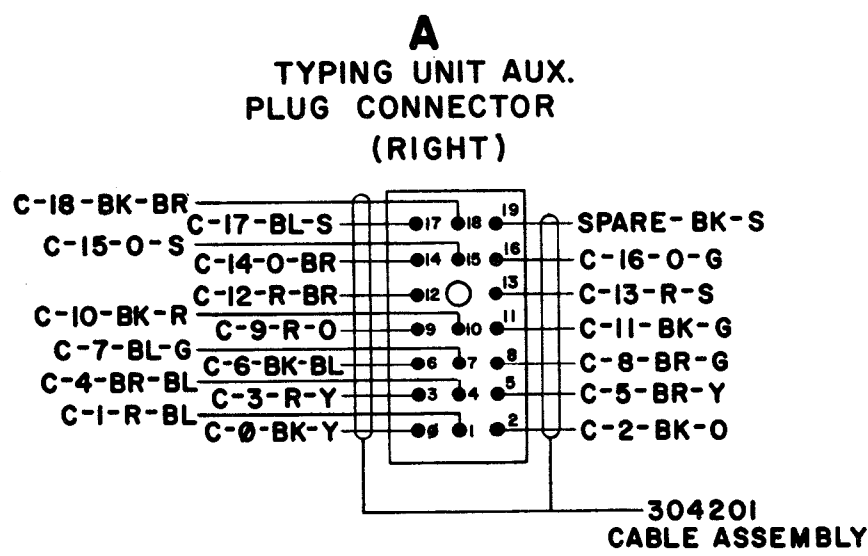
A
TYPING UNIT AUX.
PLUG CONNECTOR
(RIGHT)

C-18-BK-BR
C-17-BL-S
C-15-O-S
C-14-O-BR
C-12-R-BR
C-10-BK-R
C-9-R-O
C-7-BL-G
C-6-BK-BL
C-4-BR-BL
C-3-R-Y
C-1-R-BL
C-Ø-BK-Y

17 18 19
14 15 16
12 13
9 10 11
6 7 8
3 4 5
Ø 1 2

SPARE-BK-S
C-16-O-G
C-13-R-S
C-11-BK-G
C-8-BR-G
C-5-BR-Y
C-2-BK-O

304201
CABLE ASSEMBLY